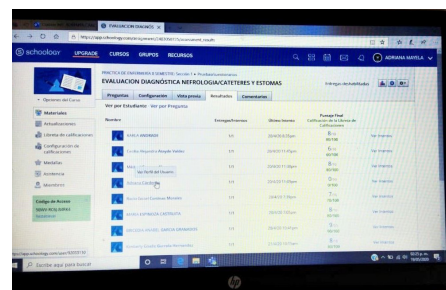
EVALUACION DIAGNOS ×

https://app.schoology.com/assignment/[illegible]/assessment_results

schoology UPGRADE CURSOS GRUPOS RECURSOS

ADRIANA MAYELA

PRACTICA DE ENFERMERIA 8 SEMESTRE: Sección 1 • Pruebas/cuestionarios

EVALUACION DIAGNÓSTICA NEFROLOGIA/CATETERES Y ESTOMAS

Entregas deshabilitadas

Opciones del Curso

Materiales
Actualizaciones
Libreta de calificaciones
Configuración de calificaciones
Medallas
Asistencia
Miembros

Código de Acceso
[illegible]
Restablecer

Preguntas Configuración Vista previa Resultados Comentarios

Ver por Estudiante · Ver por Pregunta

| Nombre | Entregas/Intentos | Último Intento | Puntaje Final Calificación de la Libreta de Calificaciones | |
|---|---|---|---|---|
| KAREN ANDRADE | 1/1 | 20/4/20 8:35pm | 8/10 80/100 | Ver intentos |
| Cecilia Alejandra Angulo Valdez | 1/1 | 20/4/20 11:40pm | 8/10 80/100 | Ver intentos |
| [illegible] Ver Perfil del Usuario | 1/1 | 20/4/20 11:43pm | 8/10 80/100 | Ver intentos |
| ANDREA CAZAREZ | 1/1 | 20/4/20 11:33pm | 7/10 70/100 | Ver intentos |
| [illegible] Contreras Moreno | 1/1 | 20/4/20 7:25pm | 8/10 80/100 | Ver intentos |
| KAREN ESPINOZA CASTRO | 1/1 | 20/4/20 7:37pm | 8/10 80/100 | Ver intentos |
| MELISSA RAFAEL GARCIA GRANADOS | 1/1 | 20/4/20 10:47pm | 9/10 90/100 | Ver intentos |
| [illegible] | 1/1 | 21/4/20 12:09am | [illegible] | Ver intentos |

Escribe aquí para buscar

10:23 p.m. 19/05/2020